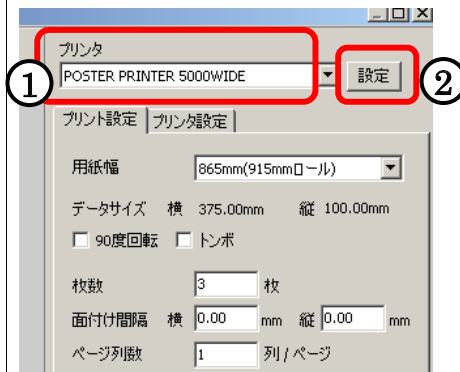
プリンタ
①
POSTER PRINTER 5000WIDE
設定
②
プリント設定 | プリンタ設定
用紙幅 865mm(915mmロール)
データサイズ 横 375.00mm 縦 100.00mm
90度回転 トンボ
枚数 3 枚
面付け間隔 横 0.00 mm 縦 0.00 mm
ページ列数 1 列 / ページ